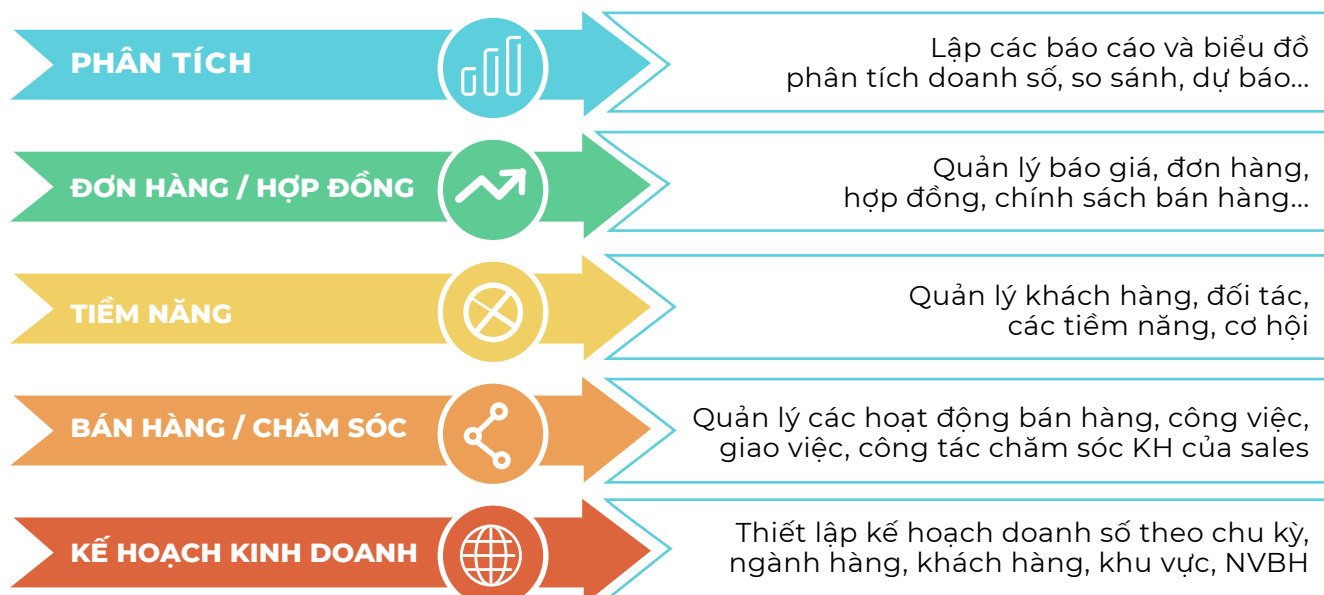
PHÂN TÍCH

Lập các báo cáo và biểu đồ phân tích doanh số, so sánh, dự báo...

ĐƠN HÀNG / HỢP ĐỒNG

Quản lý báo giá, đơn hàng, hợp đồng, chính sách bán hàng...

TIỀM NĂNG

Quản lý khách hàng, đối tác, các tiềm năng, cơ hội

BÁN HÀNG / CHĂM SÓC

Quản lý các hoạt động bán hàng, công việc, giao việc, công tác chăm sóc KH của sales

KẾ HOẠCH KINH DOANH

Thiết lập kế hoạch doanh số theo chu kỳ, ngành hàng, khách hàng, khu vực, NVBH